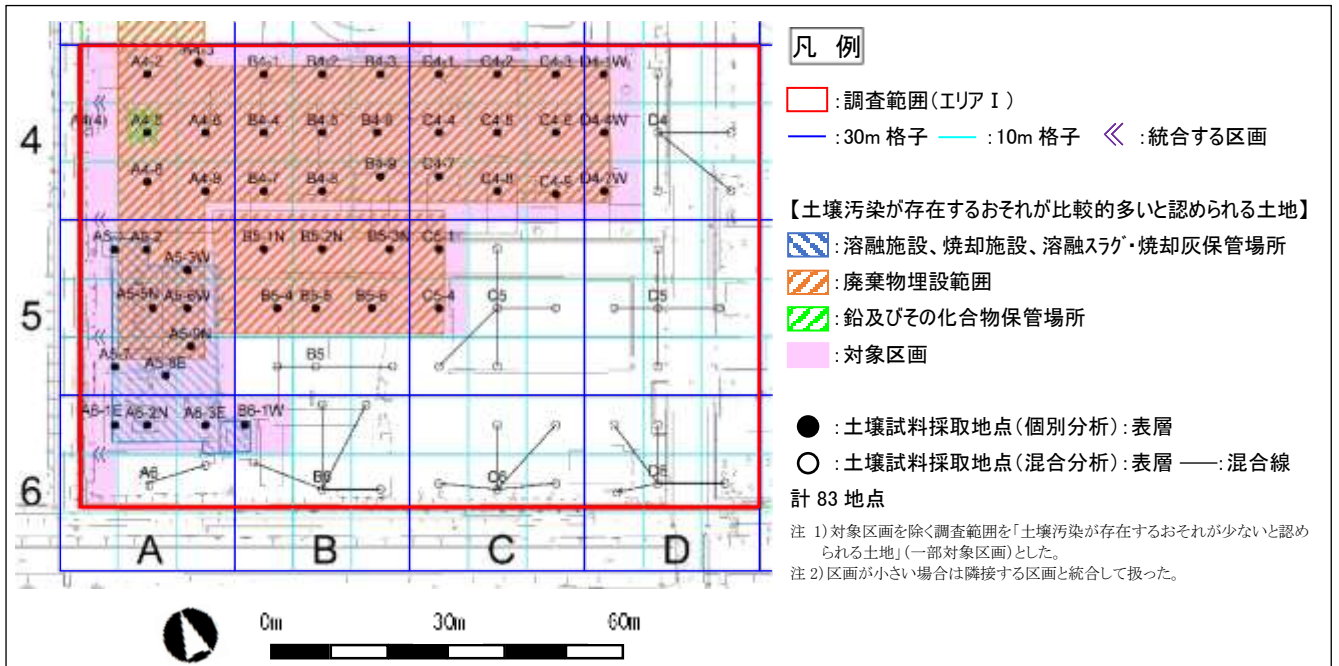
A4-2
A4-3
B4-1
B4-2
B4-3
C4-1
C4-2
C4-3
D4-1W
A4(4)
A4-5
A4-6
B4-4
B4-5
B4-6
C4-4
C4-5
C4-6
D4-4W
D4
A4-8
A4-9
B4-7
B4-8
B4-9
C4-7
C4-8
C4-9
D4-7W
A5-1
A5-2
A5-3W
B5-1N
B5-2N
B5-3N
C5-1
A5-5N
A5-6W
B5-4
B5-5
B5-6
C5-4
C5
D5
A5-9N
A5-7
A5-8E
B5
A6-1E
A6-2N
A6-3E
B6-1W
A6
B6
C6
D6
4
5
6
A
B
C
D

凡 例
:調査範囲(エリアⅠ)
:30m 格子
:10m 格子
《 :統合する区画

【土壌汚染が存在するおそれが比較的多いと認められる土地】
:溶融施設、焼却施設、溶融ｽﾗｸﾞ･焼却灰保管場所
:廃棄物埋設範囲
:鉛及びその化合物保管場所
:対象区画

● :土壌試料採取地点(個別分析):表層
○ :土壌試料採取地点(混合分析):表層 ——:混合線
計 83 地点

注 1)対象区画を除く調査範囲を「土壌汚染が存在するおそれが少ないと認められる土地」(一部対象区画)とした。
注 2)区画が小さい場合は隣接する区画と統合して扱った。

0m
30m
60m